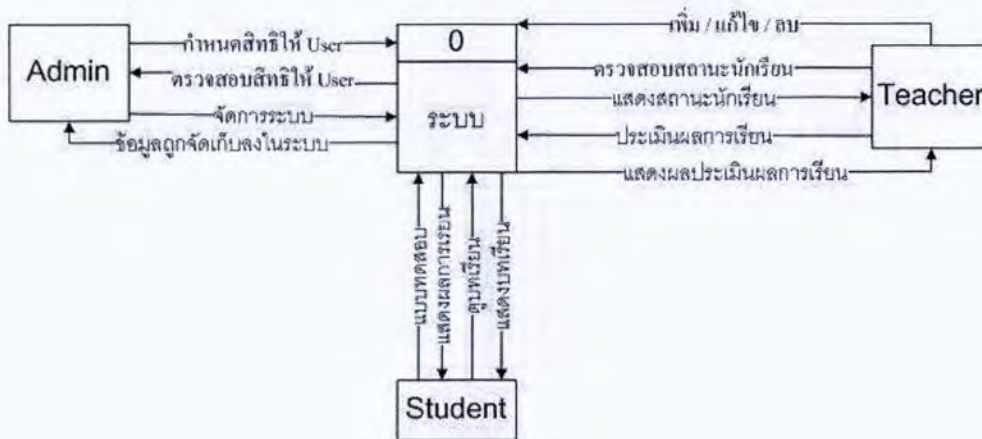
Admin

กำหนดสิทธิให้ User

ตรวจสอบสิทธิให้ User

จัดการระบบ

ข้อมูลถูกจัดเก็บลงในระบบ

0

ระบบ

เพิ่ม / แก้ไข / ลบ

ตรวจสอบสถานะนักเรียน

แสดงสถานะนักเรียน

ประเมินผลการเรียน

แสดงผลประเมินผลการเรียน

Teacher

แบบทดสอบ

แสดงผลการเรียน

ดูบทเรียน

แสดงบทเรียน

Student